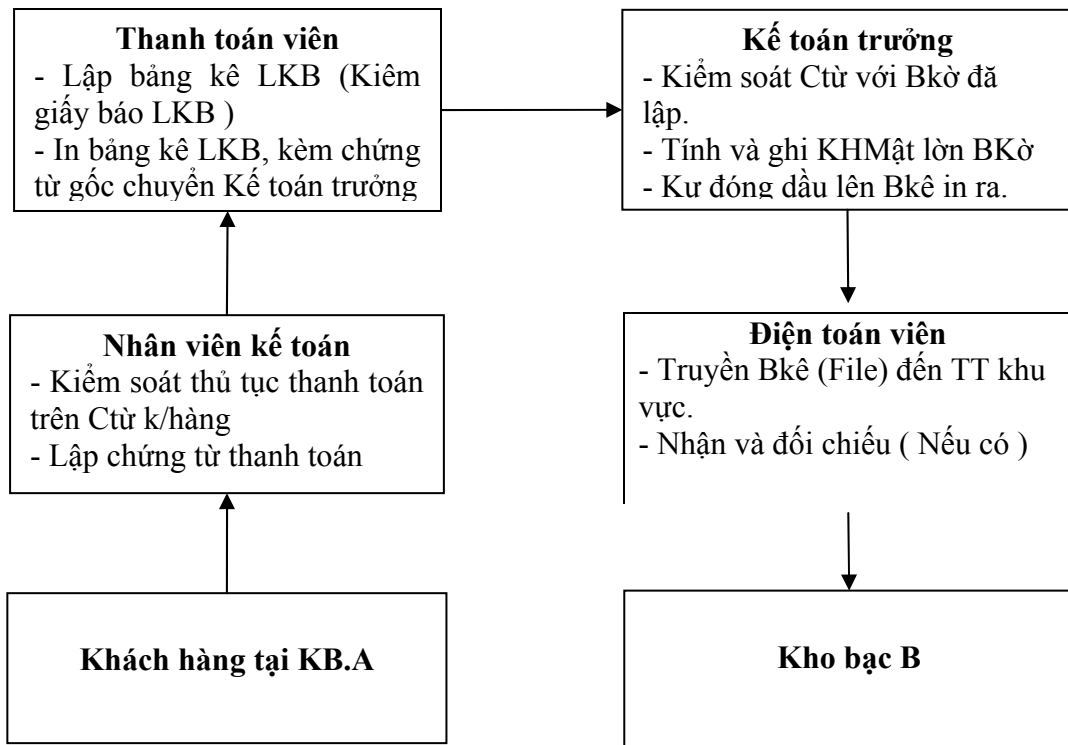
Thanh toán viên
- Lập bảng kê LKB (Kiêm giấy báo LKB )
- In bảng kê LKB, kèm chứng từ gốc chuyển Kế toán trưởng

Kế toán trưởng
- Kiểm soát Ctừ với Bkờ đã lập.
- Tính và ghi KHMật lờn BKờ
- Kư đóng dấu lên Bkê in ra.

Nhân viên kế toán
- Kiểm soát thủ tục thanh toán trên Ctừ k/hàng
- Lập chứng từ thanh toán

Điện toán viên
- Truyền Bkê (File) đến TT khu vực.
- Nhận và đối chiếu ( Nếu có )

Khách hàng tại KB.A

Kho bạc B